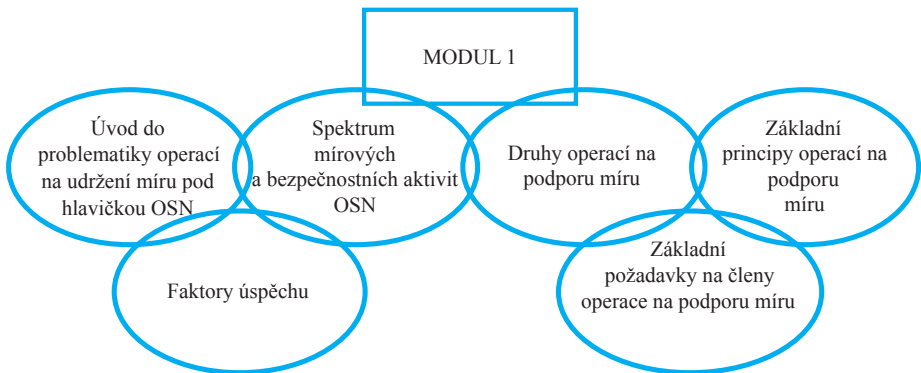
MODUL 1

Úvod do problematiky operací na udržení míru pod hlavičkou OSN

Spektrum mírových a bezpečnostních aktivit OSN

Druhy operací na podporu míru

Základní principy operací na podporu míru

Faktory úspěchu

Základní požadavky na členy operace na podporu míru